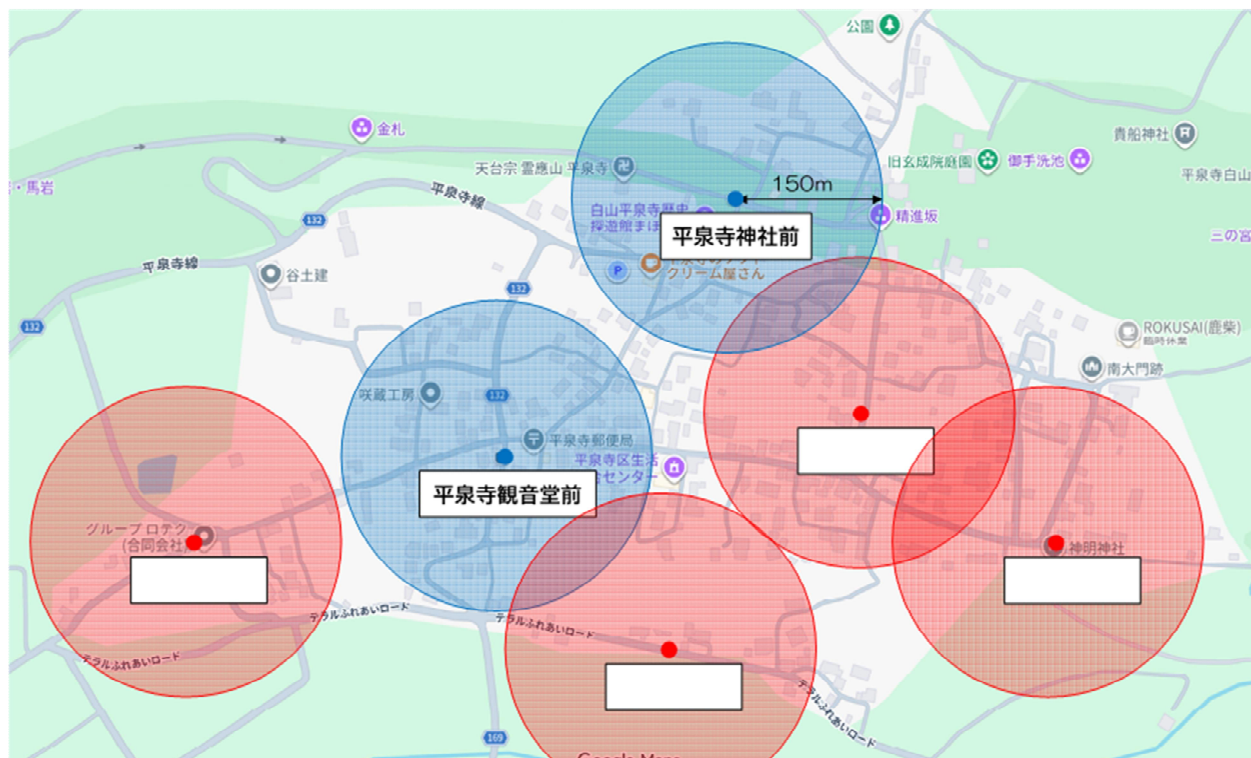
公園
金札
天台宗 霊應山 平泉寺
旧玄成院庭園
御手洗池
貴船神社
平泉寺白山
・馬岩
平泉寺線
132
150m
白山平泉寺歴史探遊館まほろば
精進坂
平泉寺神社前
二の宮
平泉寺線
谷土建
クリーム屋さん
132
ROKUSAI(鹿紫)
臨時休業
132
南大門跡
咲蔵工房
132
平泉寺郵便局
平泉寺区生活センター
平泉寺観音堂前
グループロテク(合同会社)
神明神社
テラルふれあいロード
テラルふれあいロード
テラルふれあいロード
テラルふれあいロード
169
Google Maps